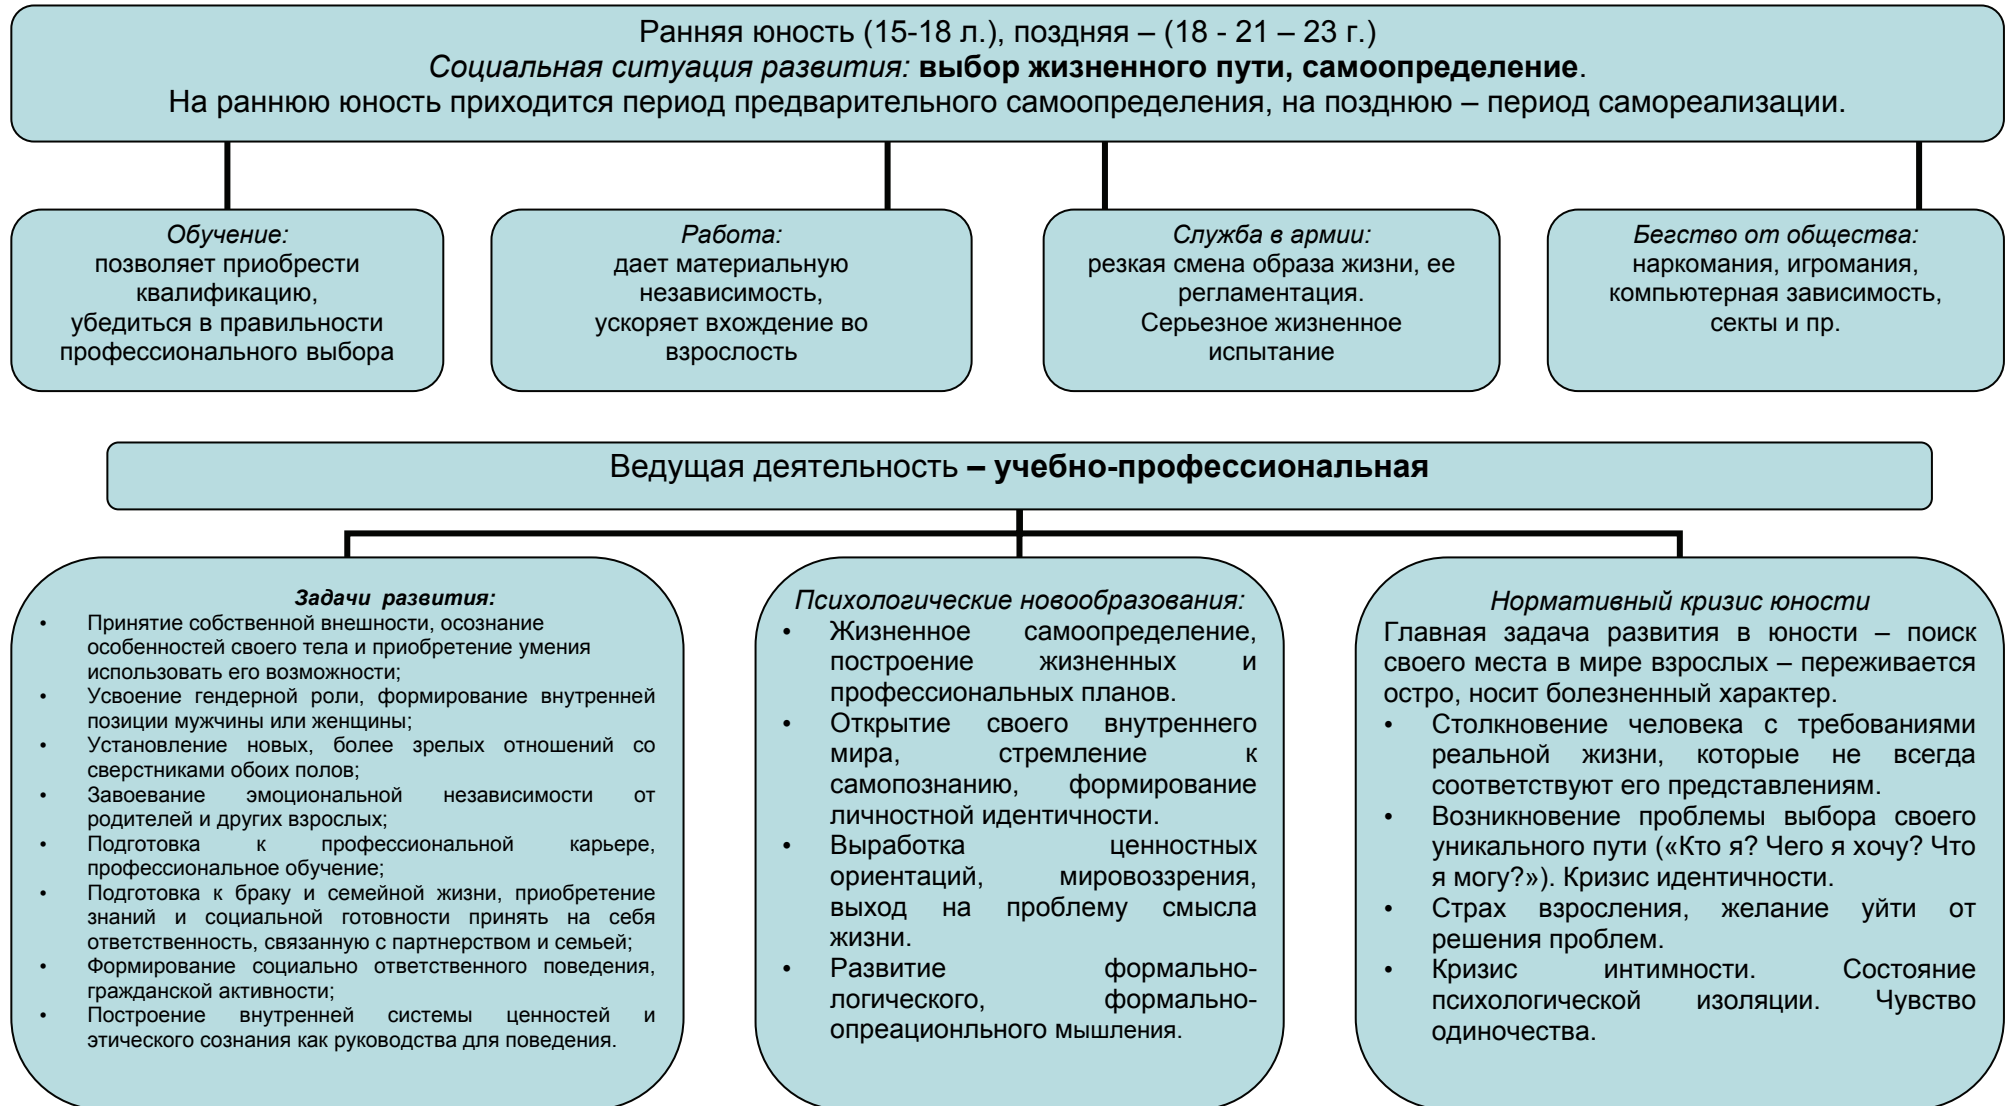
Ранняя юность (15-18 л.), поздняя – (18 - 21 – 23 г.)
Социальная ситуация развития: **выбор жизненного пути, самоопределение**.
На раннюю юность приходится период предварительного самоопределения, на позднюю – период самореализации.

Обучение:
позволяет приобрести квалификацию, убедиться в правильности профессионального выбора

Работа:
дает материальную независимость, ускоряет вхождение во взрослость

Служба в армии:
резкая смена образа жизни, ее регламентация. Серьезное жизненное испытание

Бегство от общества:
наркомания, игромания, компьютерная зависимость, секты и пр.

Ведущая деятельность **– учебно-профессиональная**

Задачи развития:
- Принятие собственной внешности, осознание особенностей своего тела и приобретение умения использовать его возможности;
- Усвоение гендерной роли, формирование внутренней позиции мужчины или женщины;
- Установление новых, более зрелых отношений со сверстниками обоих полов;
- Завоевание эмоциональной независимости от родителей и других взрослых;
- Подготовка к профессиональной карьере, профессиональное обучение;
- Подготовка к браку и семейной жизни, приобретение знаний и социальной готовности принять на себя ответственность, связанную с партнерством и семьей;
- Формирование социально ответственного поведения, гражданской активности;
- Построение внутренней системы ценностей и этического сознания как руководства для поведения.

Психологические новообразования:
- Жизненное самоопределение, построение жизненных и профессиональных планов.
- Открытие своего внутреннего мира, стремление к самопознанию, формирование личностной идентичности.
- Выработка ценностных ориентаций, мировоззрения, выход на проблему смысла жизни.
- Развитие формально-логического, формально-опреационльного мышления.

Нормативный кризис юности
Главная задача развития в юности – поиск своего места в мире взрослых – переживается остро, носит болезненный характер.
- Столкновение человека с требованиями реальной жизни, которые не всегда соответствуют его представлениям.
- Возникновение проблемы выбора своего уникального пути («Кто я? Чего я хочу? Что я могу?»). Кризис идентичности.
- Страх взросления, желание уйти от решения проблем.
- Кризис интимности. Состояние психологической изоляции. Чувство одиночества.